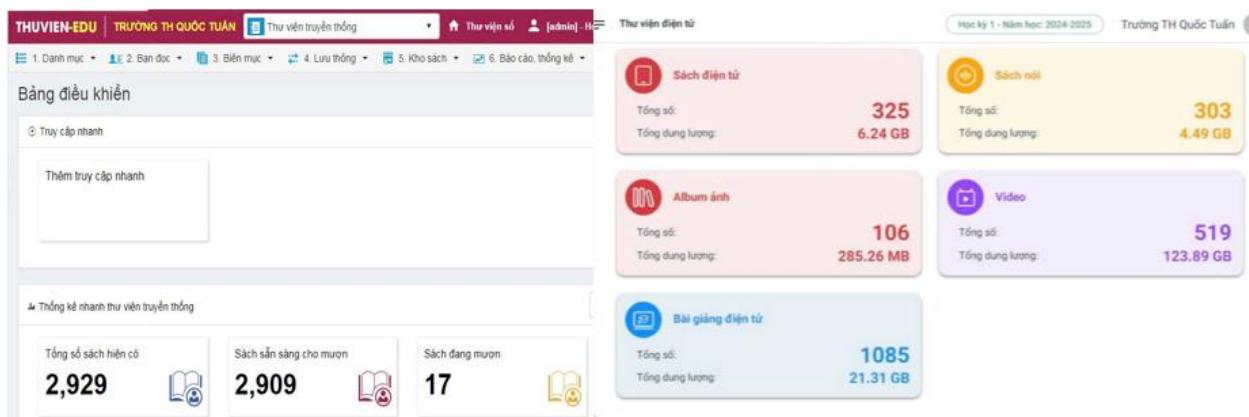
THUVIEN-EDU | TRƯỜNG TH QUỐC TUẤN | Thư viện truyền thống | Thư viện số | [admin] - H

1. Danh mục | 2. Bạn đọc | 3. Biên mục | 4. Lưu thông | 5. Kho sách | 6. Báo cáo, thống kê

Bảng điều khiển

Truy cập nhanh

Thêm truy cập nhanh

Thống kê nhanh thư viện truyền thống

Tổng số sách hiện có
2,929

Sách sẵn sàng cho mượn
2,909

Sách đang mượn
17

Thư viện điện tử

Học kỳ 1 - Năm học: 2024-2025

Trường TH Quốc Tuấn

Sách điện tử
Tổng số: 325
Tổng dung lượng: 6.24 GB

Sách nói
Tổng số: 303
Tổng dung lượng: 4.49 GB

Album ảnh
Tổng số: 106
Tổng dung lượng: 285.26 MB

Video
Tổng số: 519
Tổng dung lượng: 123.89 GB

Bài giảng điện tử
Tổng số: 1085
Tổng dung lượng: 21.31 GB